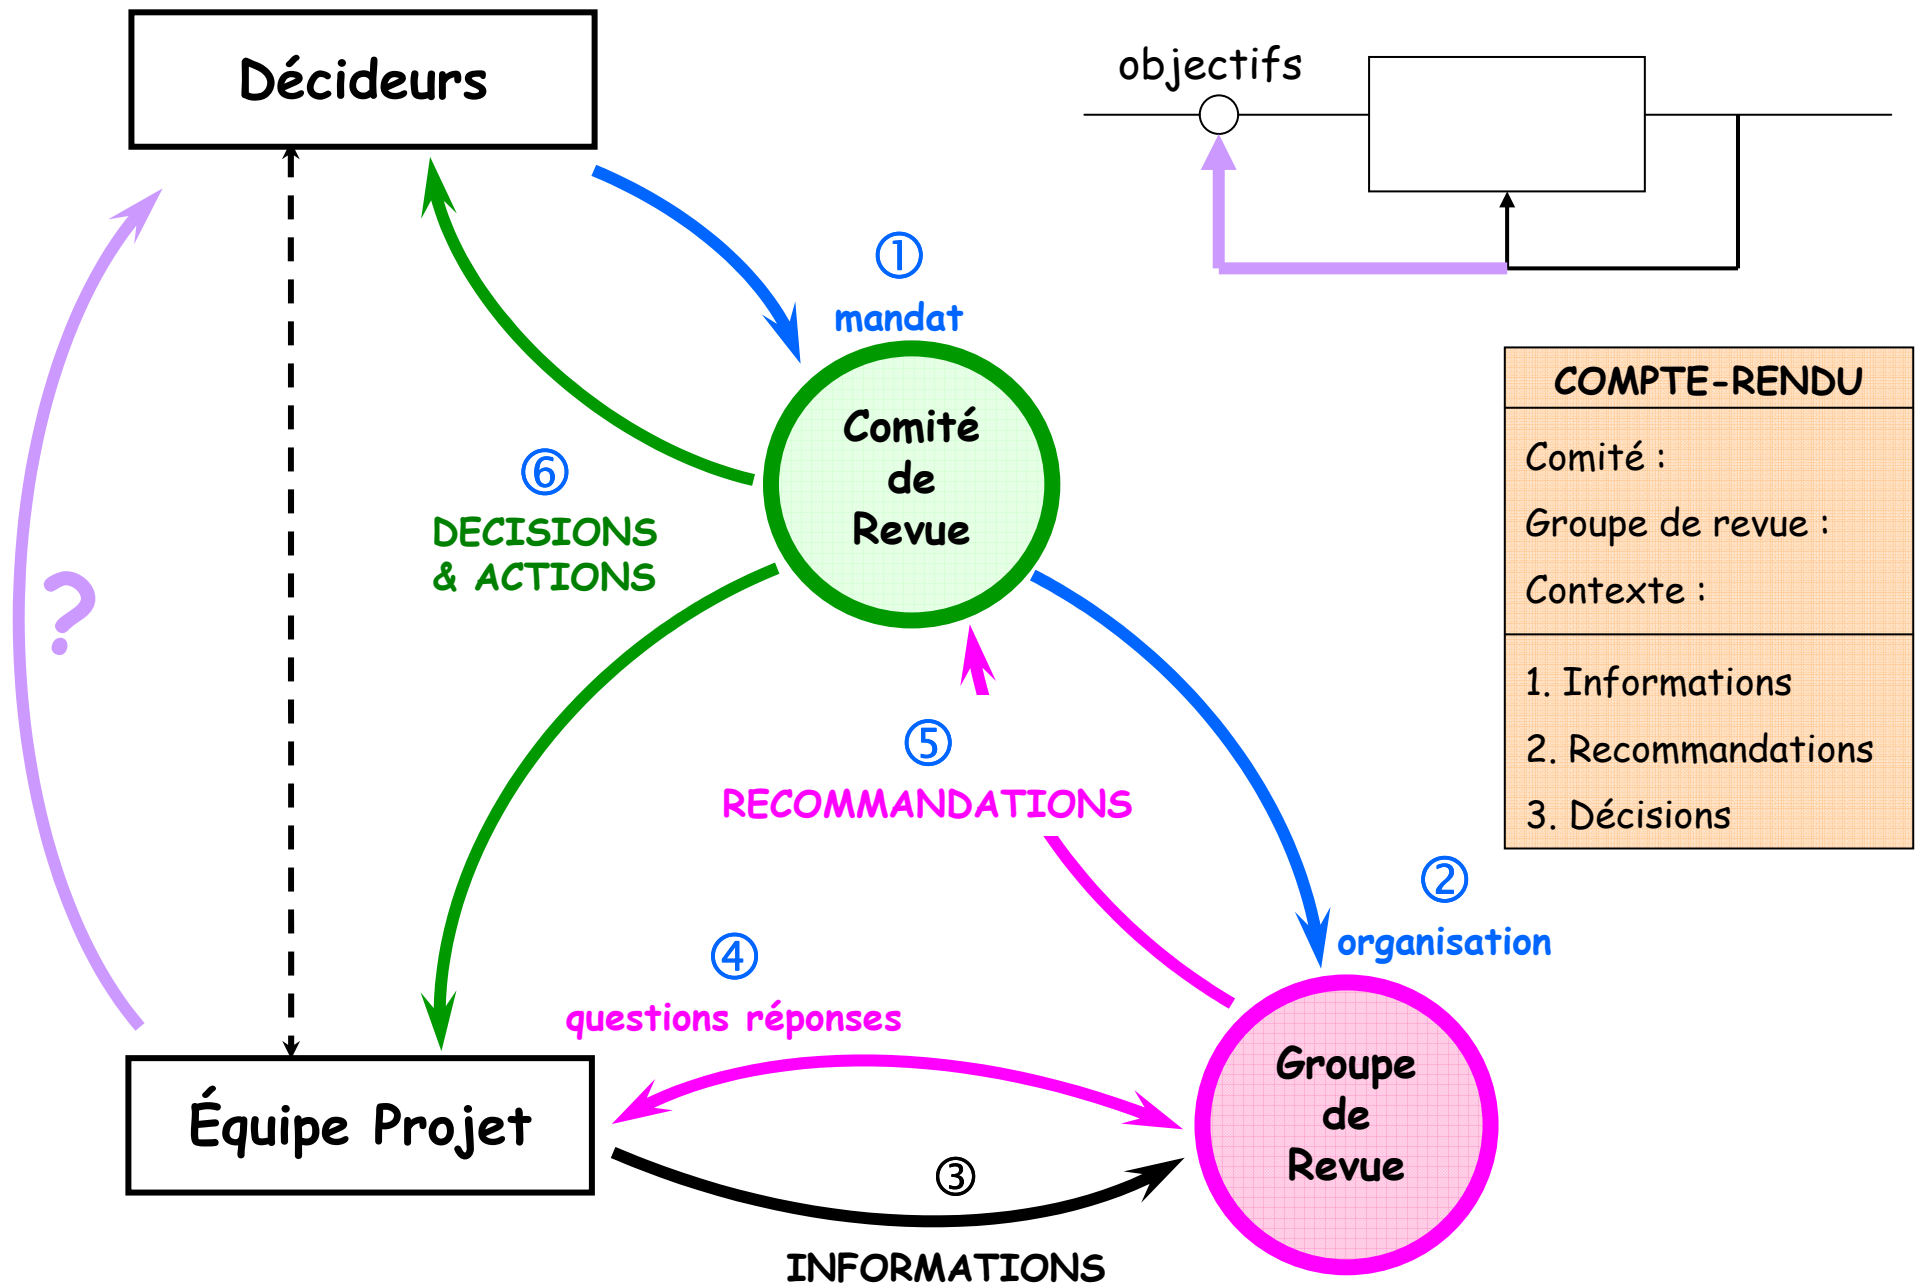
Décideurs

objectifs

①
mandat

Comité
de
Revue

⑥
DECISIONS
& ACTIONS

?

COMPTE-RENDU

Comité :

Groupe de revue :

Contexte :

1. Informations

2. Recommandations

3. Décisions

⑤
RECOMMANDATIONS

②
organisation

④
questions réponses

Équipe Projet

Groupe
de
Revue

③
INFORMATIONS